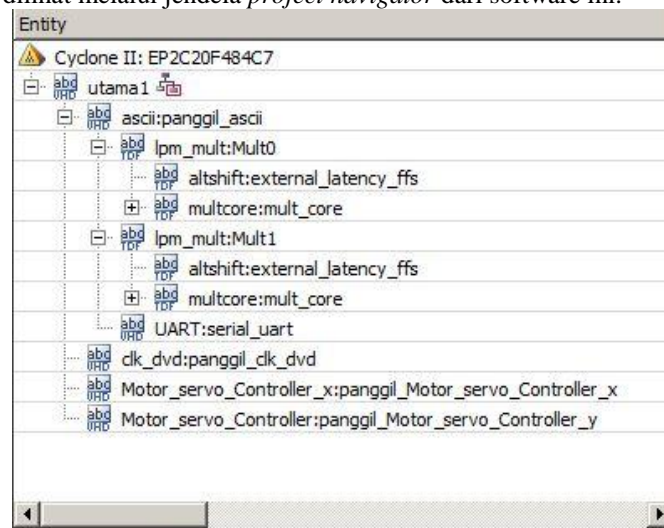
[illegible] melalui jendela *project navigator* dari software ini.

Entity

Cyclone II: EP2C20F484C7

utama1

ascii:panggil_ascii

lpm_mult:Mult0

altshift:external_latency_ffs

multcore:mult_core

lpm_mult:Mult1

altshift:external_latency_ffs

multcore:mult_core

UART:serial_uart

clk_dvd:panggil_clk_dvd

Motor_servo_Controller_x:panggil_Motor_servo_Controller_x

Motor_servo_Controller:panggil_Motor_servo_Controller_y